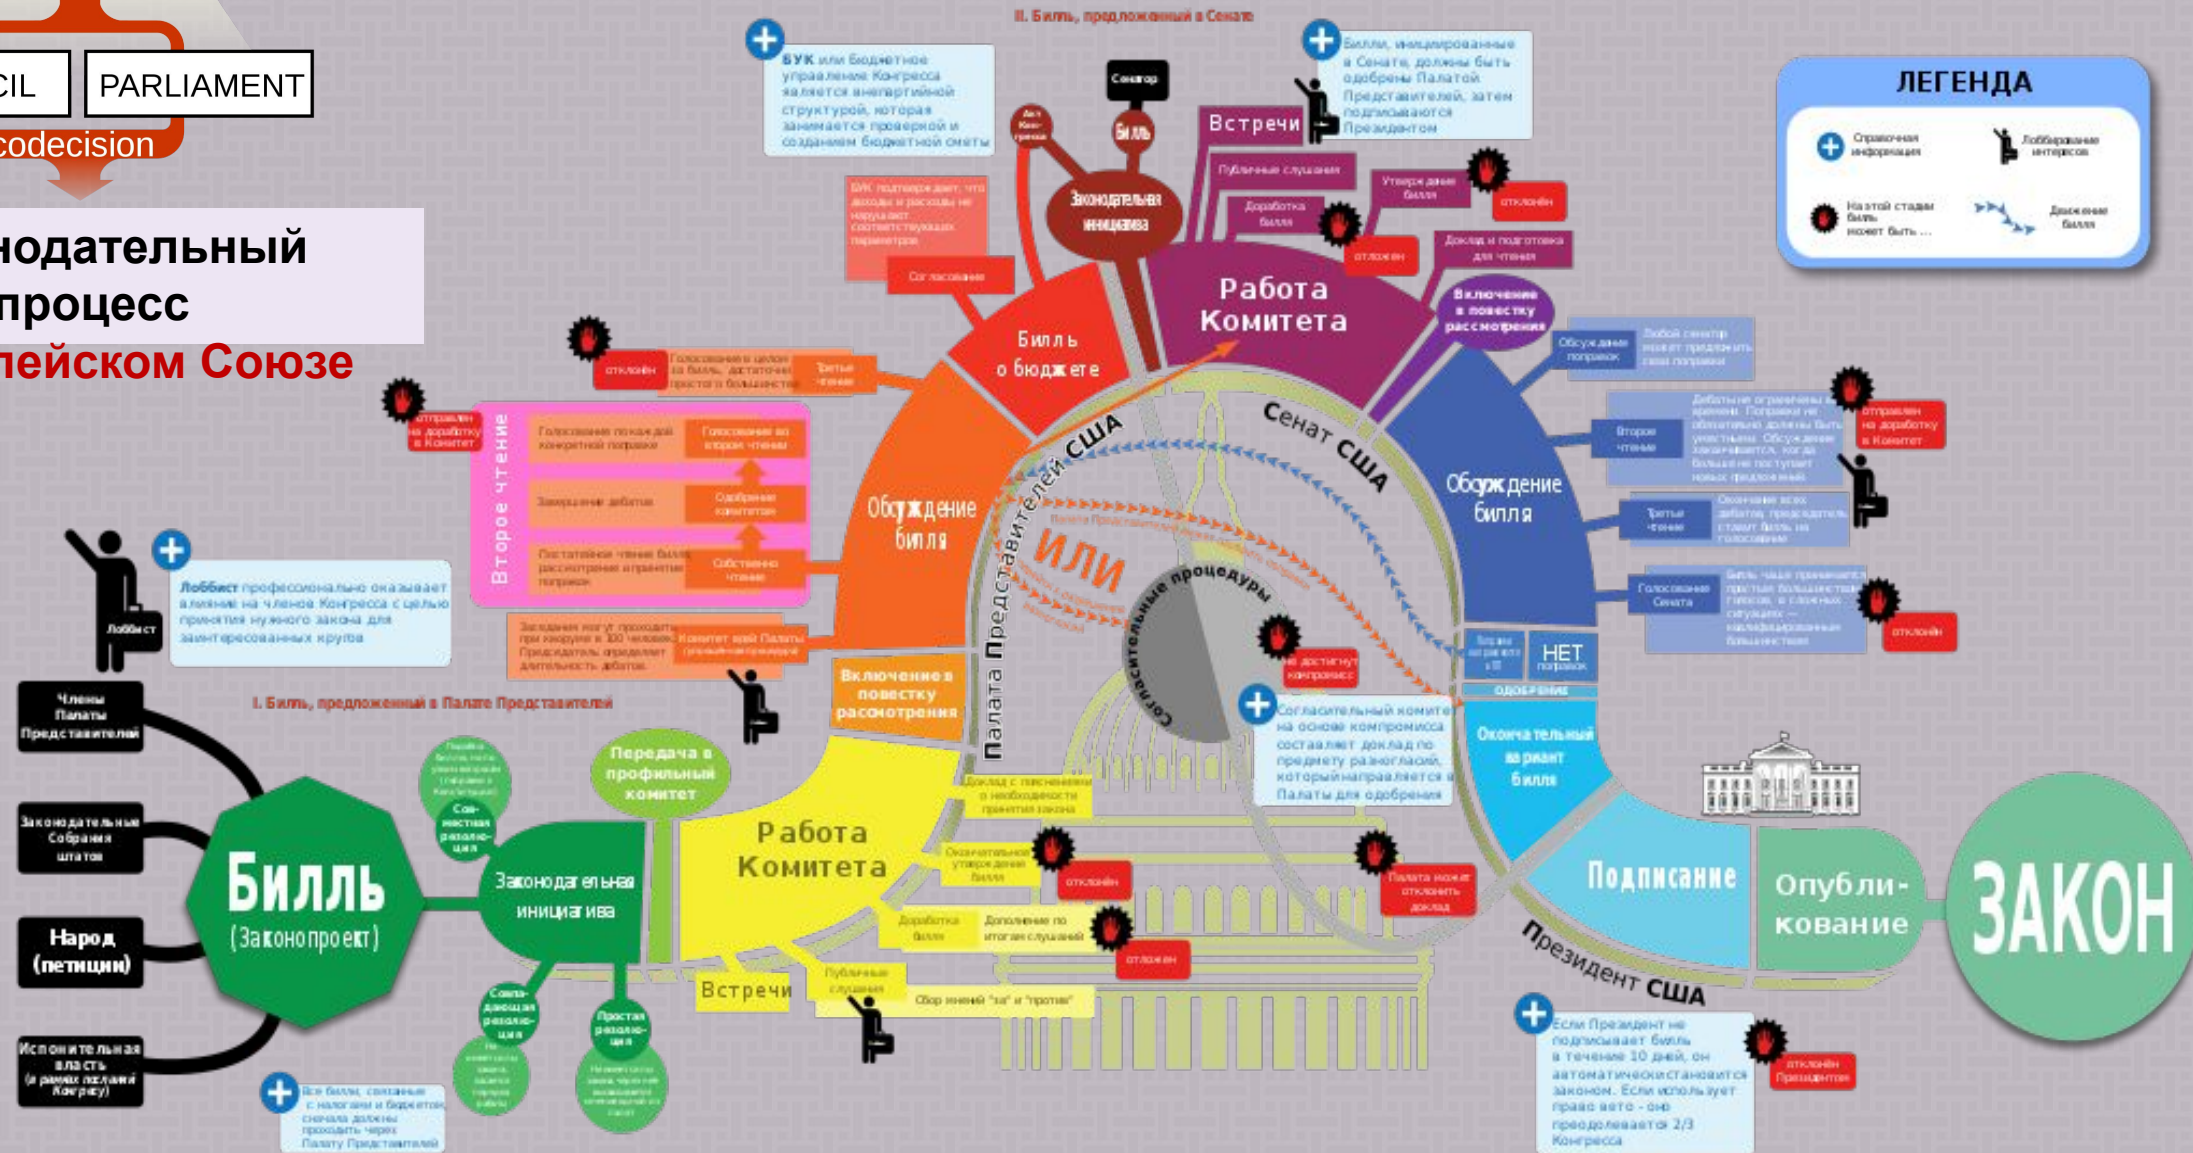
CIL PARLIAMENT

codecision

нодательный процесс

пейском Союзе

II. Билль, предложенный в Сенате

БУК или Бюджетное управление Конгресса является внепартийной структурой, которая занимается проверкой и созданием бюджетной сметы

Сенатор

Билль

Акт Конгресса

Законодательная инициатива

Встречи

Билли, инициированные в Сенате, должны быть одобрены Палатой Представителей, затем подписываются Президентом

Публичные слушания

Утверждение билля

отклонён

Доработка билля

отклонён

Доклад и подготовка для чтения

БУК подтверждает, что доходы и расходы не нарушают соответствующих параметров

Согласование

Работа Комитета

Включение в повестку рассмотрения

Обсуждение поправок

Любой сенатор может предложить свои поправки

ЛЕГЕНДА

Справочная информация

Лоббирование интересов

На этой стадии билль может быть ...

Движение билля

Билль о бюджете

отклонён

Голосование в целом за билль, достаточно простого большинства

Третье чтение

отправлен на доработку в Комитет

Второе чтение

Голосование по каждой конкретной поправке

Голосование во втором чтении

Завершение дебатов

Одобрение комитетом

Постатейное чтение билля, рассмотрение и принятие поправок

Собственно чтение

Заседания могут проходить при кворуме в 100 человек. Продолжительность дебатов определяет

Комитет всей Палаты

Обсуждение билля

Палата Представителей США

ИЛИ

Сенат США

Согласительные процедуры

Второе чтение

Дебаты не ограничены во времени. Поправки не обязательно должны быть уместными. Обсуждение заканчивается, когда больше не поступает новых предложений

отправлен на доработку в Комитет

Третье чтение

Окончание всех дебатов, председатель ставит билль на голосование

Голосование Сената

Билль чаще принимается простым большинством голосов, в сложных случаях — квалифицированным большинством

отклонён

НЕТ поправок

ОДОБРЕНИЕ

не достигнут компромисс

Согласительный комитет на основе компромисса составляет доклад по предмету разногласий, который направляется в Палаты для одобрения

Лоббист

Лоббист профессионально оказывает влияние на членов Конгресса с целью принятия нужного закона для заинтересованных кругов

Члены Палаты Представителей

I. Билль, предложенный в Палате Представителей

Включение в повестку рассмотрения

Передача в профильный комитет

Совместная резолюция

Законодательные Собрания штатов

Билль (Законопроект)

Законодательная инициатива

Работа Комитета

Доклад с пояснениями о необходимости принятия закона

Окончательное утверждение билля

отклонён

Окончательный вариант билля

Палата может отклонить доклад

Подписание

Опубликование

ЗАКОН

Народ (петиции)

Совпадающая резолюция

Простая резолюция

Доработка билля

Дополнение по итогам слушаний

отклонён

Встречи

Публичные слушания

Сбор мнений "за" и "против"

Президент США

Исполнительная власть (в рамках послания Конгрессу)

Все билли, связанные с налогами и бюджетом, сначала должны проходить через Палату Представителей

Если Президент не подписывает билль в течение 10 дней, он автоматически становится законом. Если использует право вето - оно преодолевается 2/3 Конгресса

отклонён Президентом